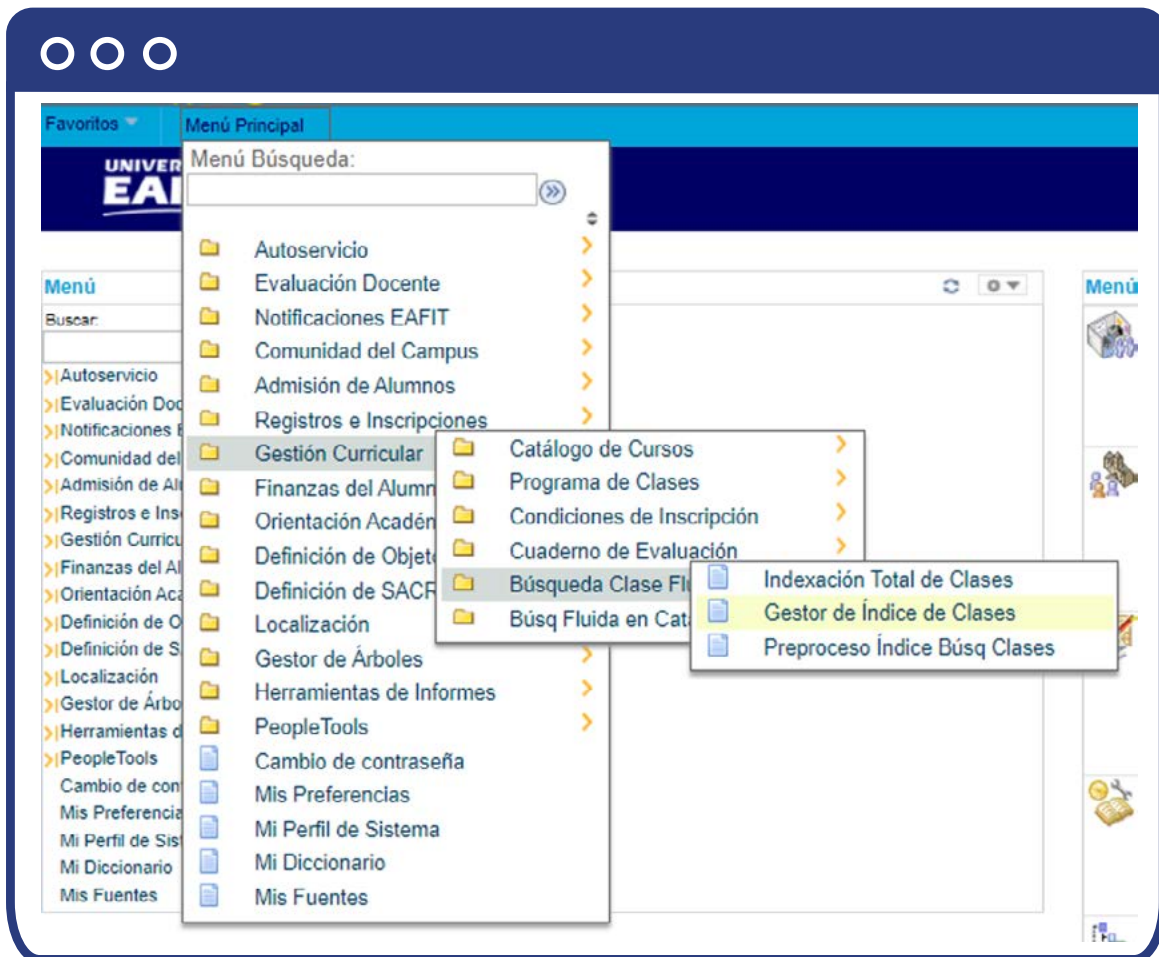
Favoritos

Menú Principal

UNIVER
EAF

Menú Búsqueda:

Autoservicio
Evaluación Docente
Notificaciones EAFIT
Comunidad del Campus
Admisión de Alumnos
Registros e Inscripciones
Gestión Curricular
Finanzas del Alumn
Orientación Acadén
Definición de Objet
Definición de SACR
Localización
Gestor de Árboles
Herramientas de Informes
PeopleTools
Cambio de contraseña
Mis Preferencias
Mi Perfil de Sistema
Mi Diccionario
Mis Fuentes

Catálogo de Cursos
Programa de Clases
Condiciones de Inscripción
Cuaderno de Evaluación
Búsqueda Clase Flu
Búsq Fluida en Cat

Indexación Total de Clases
Gestor de Índice de Clases
Preproceso Índice Búsq Clases

Menú
Buscar:
Autoservicio
Evaluación Doc
Notificaciones E
Comunidad del
Admisión de Al
Registros e Ins
Gestión Curricu
Finanzas del Al
Orientación Aca
Definición de O
Definición de S
Localización
Gestor de Árbo
Herramientas d
PeopleTools
Cambio de con
Mis Preferencia
Mi Perfil de Sist
Mi Diccionario
Mis Fuentes

Menú